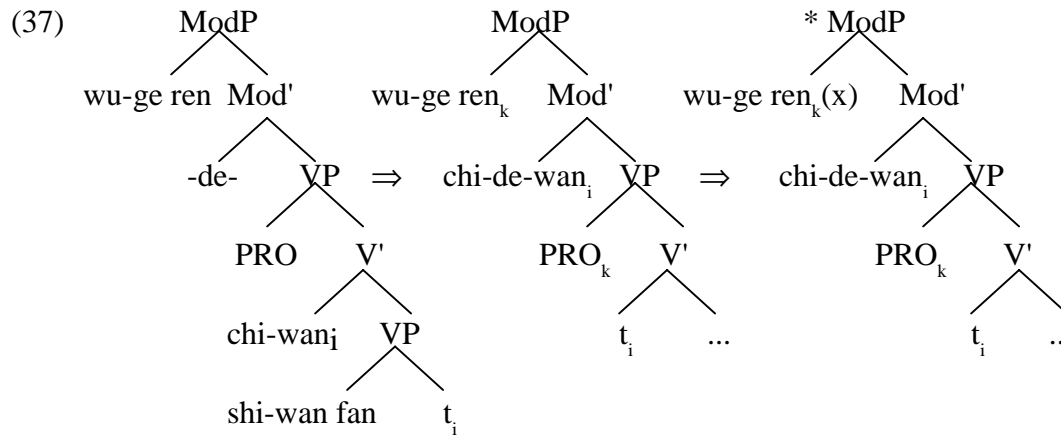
(37)

ModP
wu-ge ren Mod'
-de- VP
PRO V'
chi-wan$_i$ VP
shi-wan fan t$_i$

⇒

ModP
wu-ge ren$_k$ Mod'
chi-de-wan$_i$ VP
PRO$_k$ V'
t$_i$ ...

⇒

* ModP
wu-ge ren$_k$(x) Mod'
chi-de-wan$_i$ VP
PRO$_k$ V'
t$_i$ ..